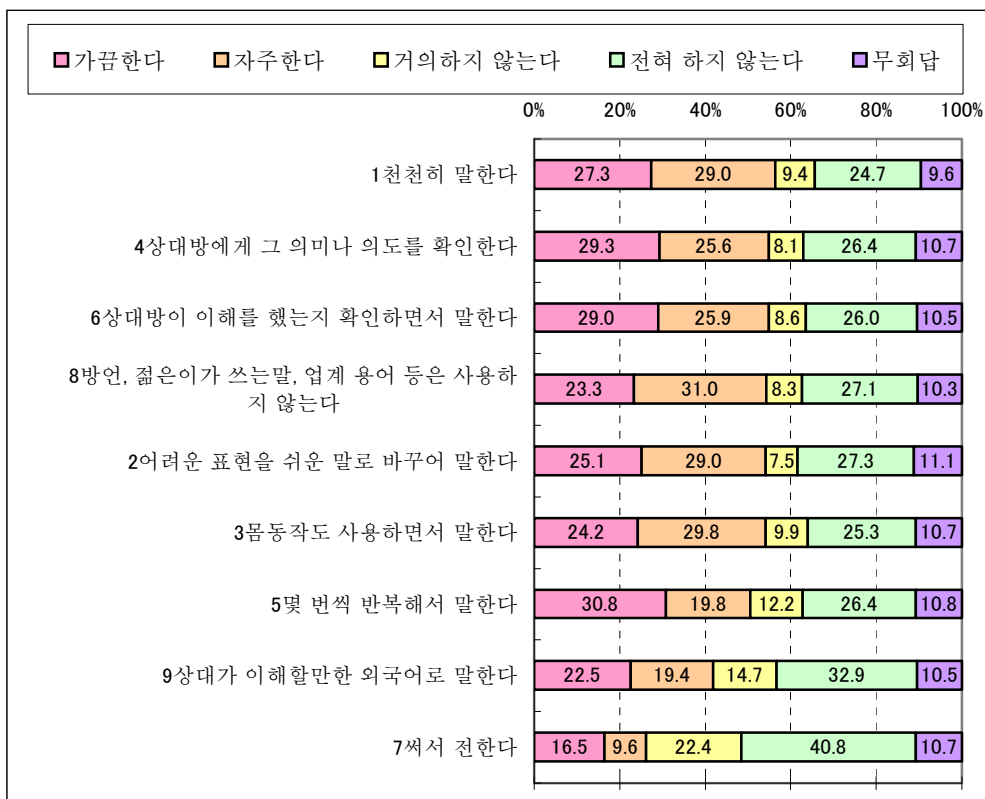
□가끔한다 □자주한다 □거의하지 않는다 □전혀 하지 않는다 □무회답

0% 20% 40% 60% 80% 100%

| | 가끔한다 | 자주한다 | 거의하지 않는다 | 전혀 하지 않는다 | 무회답 |
|---|---|---|---|---|---|
| 1천천히 말한다 | 27.3 | 29.0 | 9.4 | 24.7 | 9.6 |
| 4상대방에게 그 의미나 의도를 확인한다 | 29.3 | 25.6 | 8.1 | 26.4 | 10.7 |
| 6상대방이 이해를 했는지 확인하면서 말한다 | 29.0 | 25.9 | 8.6 | 26.0 | 10.5 |
| 8방언, 젊은이가 쓰는말, 업계 용어 등은 사용하지 않는다 | 23.3 | 31.0 | 8.3 | 27.1 | 10.3 |
| 2어려운 표현을 쉬운 말로 바꾸어 말한다 | 25.1 | 29.0 | 7.5 | 27.3 | 11.1 |
| 3몸동작도 사용하면서 말한다 | 24.2 | 29.8 | 9.9 | 25.3 | 10.7 |
| 5몇 번씩 반복해서 말한다 | 30.8 | 19.8 | 12.2 | 26.4 | 10.8 |
| 9상대가 이해할만한 외국어로 말한다 | 22.5 | 19.4 | 14.7 | 32.9 | 10.5 |
| 7써서 전한다 | 16.5 | 9.6 | 22.4 | 40.8 | 10.7 |